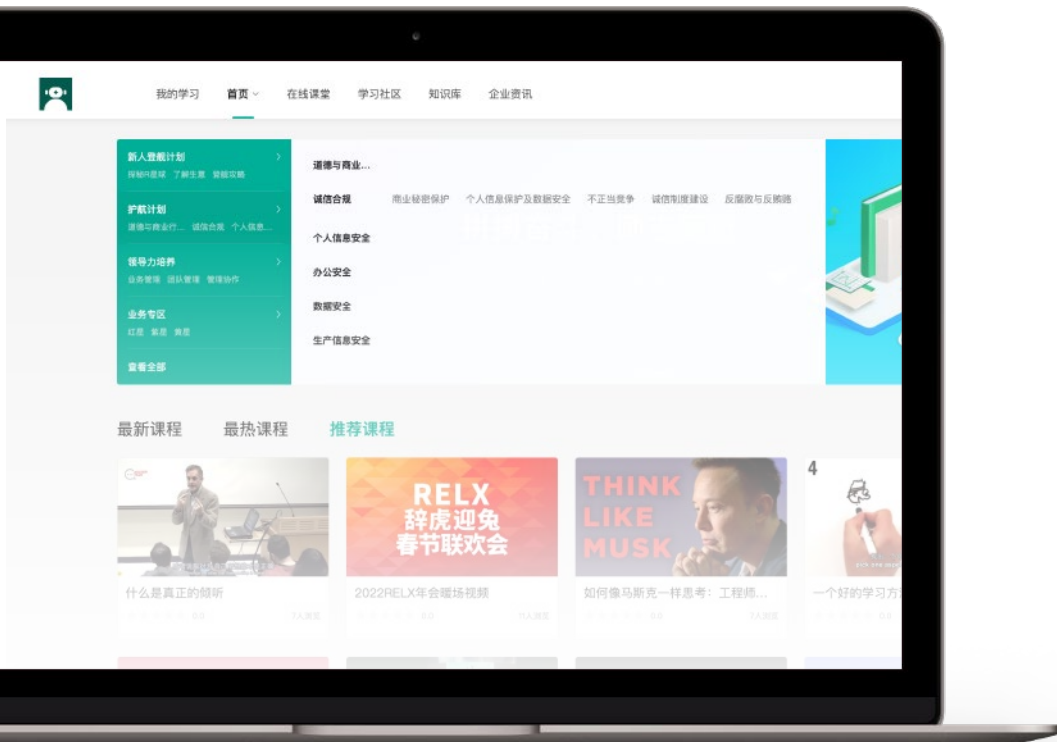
我的学习　首页　在线课堂　学习社区　知识库　企业资讯

新人登舰计划
探秘R星球　了解生意　策略攻略

护航计划
道德与商业行...　诚信合规　个人信息...

领导力培养
业务管理　团队管理　管理协作

业务专区
红星　紫星　黄星

查看全部

道德与商业...

诚信合规　商业秘密保护　个人信息保护及数据安全　不正当竞争　诚信制度建设　反腐败与反贿赂

个人信息安全

办公安全

数据安全

生产信息安全

最新课程　最热课程　推荐课程

RELX
辞虎迎兔
春节联欢会

THINK
LIKE
MUSK

4

什么是真正的倾听

2022RELX年会暖场视频

如何像马斯克一样思考：工程师...

一个好的学习方

7人浏览

11人浏览

7人浏览